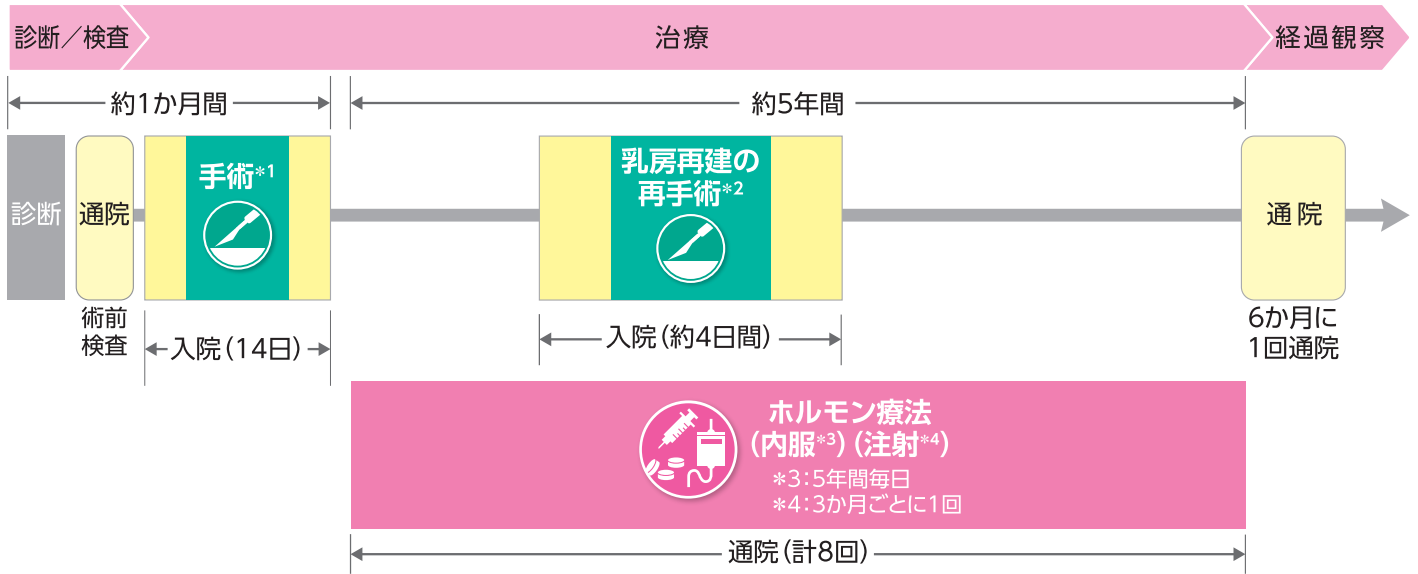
診断／検査

治療

経過観察

約1か月間

約5年間

診断

通院

手術＊1

乳房再建の再手術＊2

通院

術前検査

入院（14日）

入院（約4日間）

6か月に1回通院

ホルモン療法
（内服＊3）（注射＊4）
＊3：5年間毎日
＊4：3か月ごとに1回

通院（計8回）